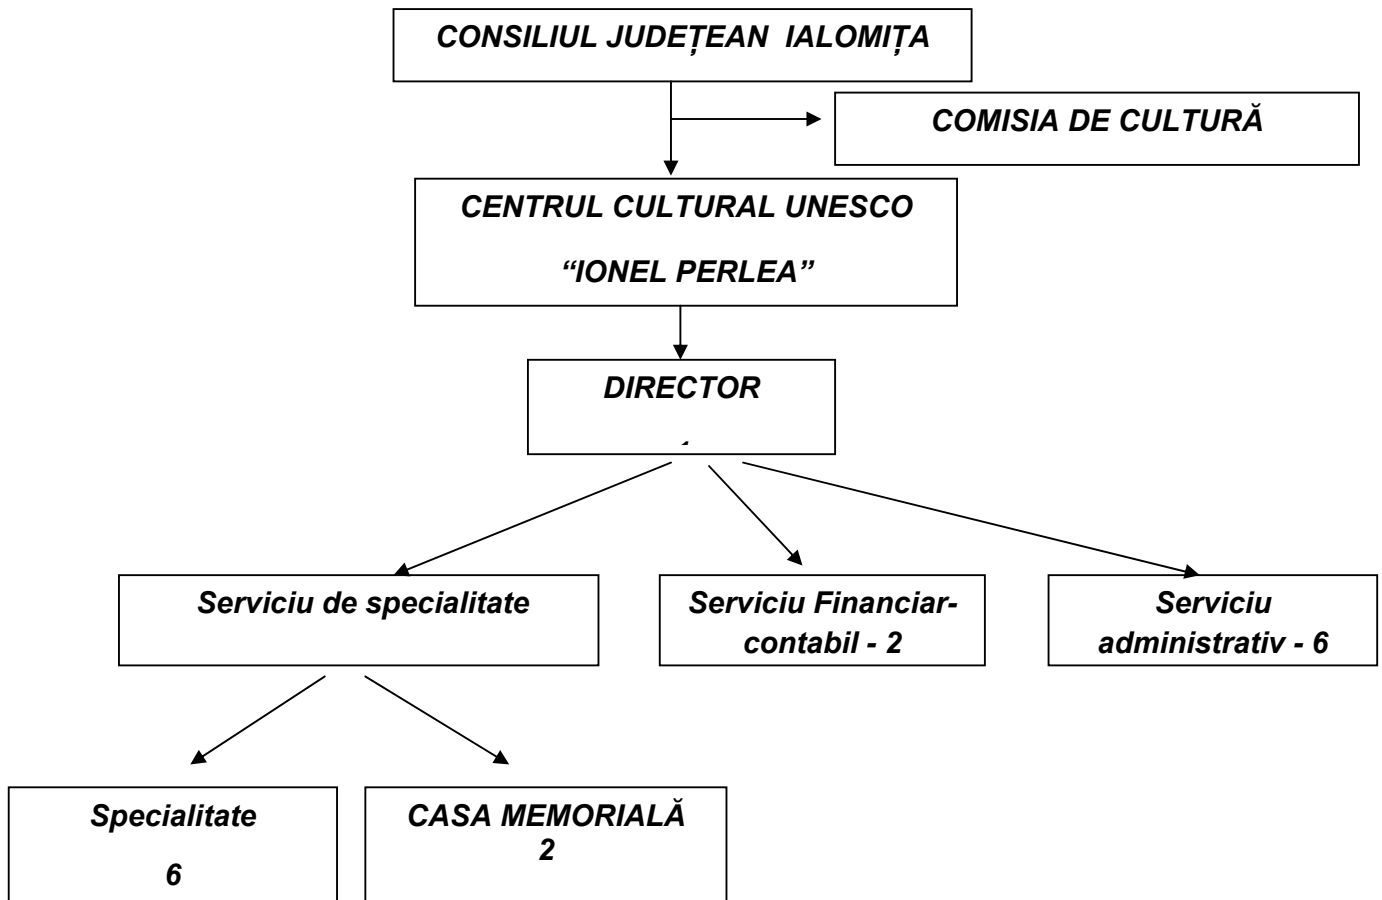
CONSILIUL JUDEȚEAN IALOMIȚA

COMISIA DE CULTURĂ

CENTRUL CULTURAL UNESCO

“IONEL PERLEA”

DIRECTOR

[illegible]

Serviciu de specialitate

Serviciu Financiar-contabil - 2

Serviciu administrativ - 6

Specialitate

6

CASA MEMORIALĂ
2